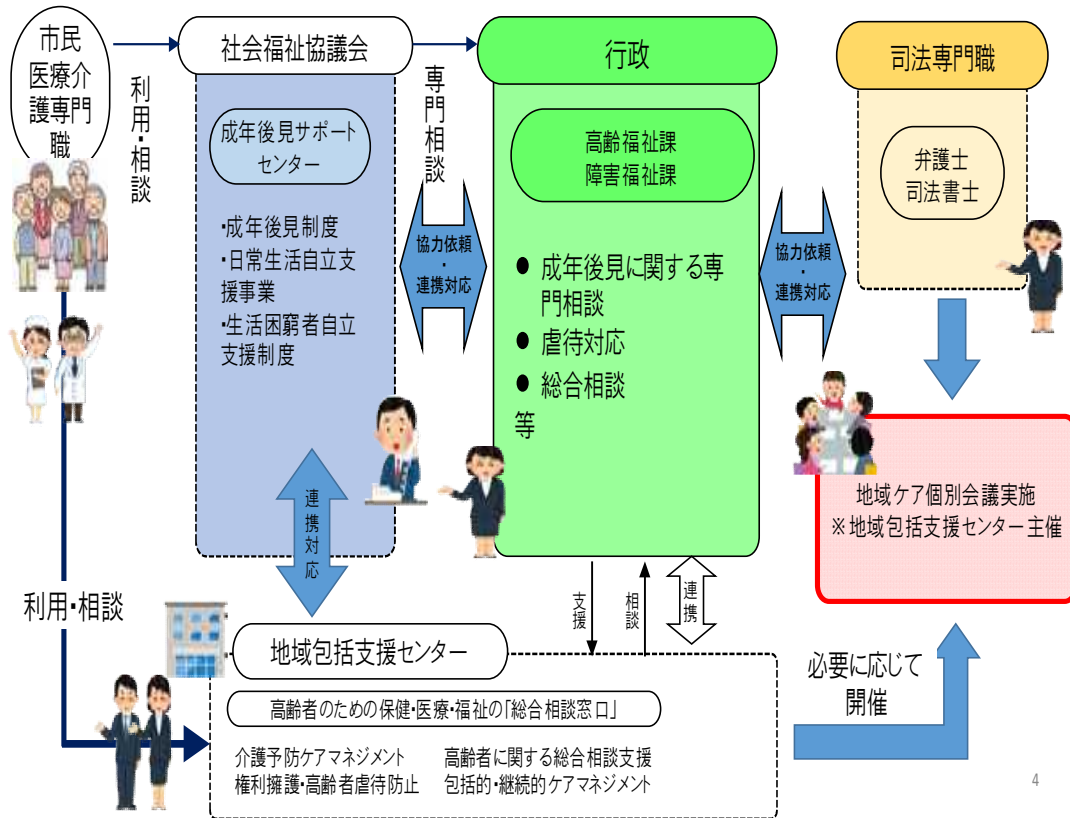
市民
医療介護専門職

利用・相談

社会福祉協議会

成年後見サポートセンター

・成年後見制度
・日常生活自立支援事業
・生活困窮者自立支援制度

専門相談

協力依頼・連携対応

連携対応

行政

高齢福祉課
障害福祉課

● 成年後見に関する専門相談
● 虐待対応
● 総合相談
等

協力依頼・連携対応

司法専門職

弁護士
司法書士

地域ケア個別会議実施
※地域包括支援センター主催

利用・相談

支援

相談

連携

地域包括支援センター

高齢者のための保健・医療・福祉の「総合相談窓口」

介護予防ケアマネジメント
権利擁護・高齢者虐待防止

高齢者に関する総合相談支援
包括的・継続的ケアマネジメント

必要に応じて
開催

4